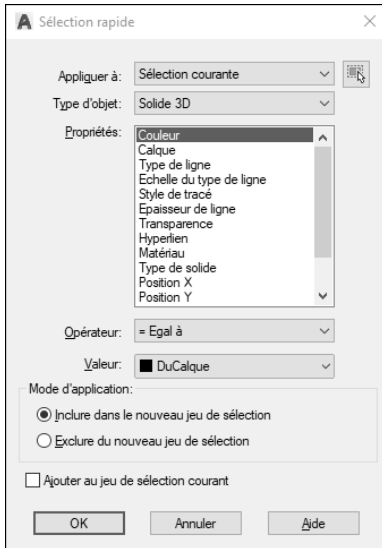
Sélection rapide

Appliquer à: Sélection courante

Type d'objet: Solide 3D

Propriétés:
Couleur
Calque
Type de ligne
Echelle du type de ligne
Style de tracé
Epaisseur de ligne
Transparence
Hyperlien
Matériau
Type de solide
Position X
Position Y

Opérateur: = Egal à

Valeur: DuCalque

Mode d'application:

Inclure dans le nouveau jeu de sélection

Exclure du nouveau jeu de sélection

Ajouter au jeu de sélection courant

OK
Annuler
Aide